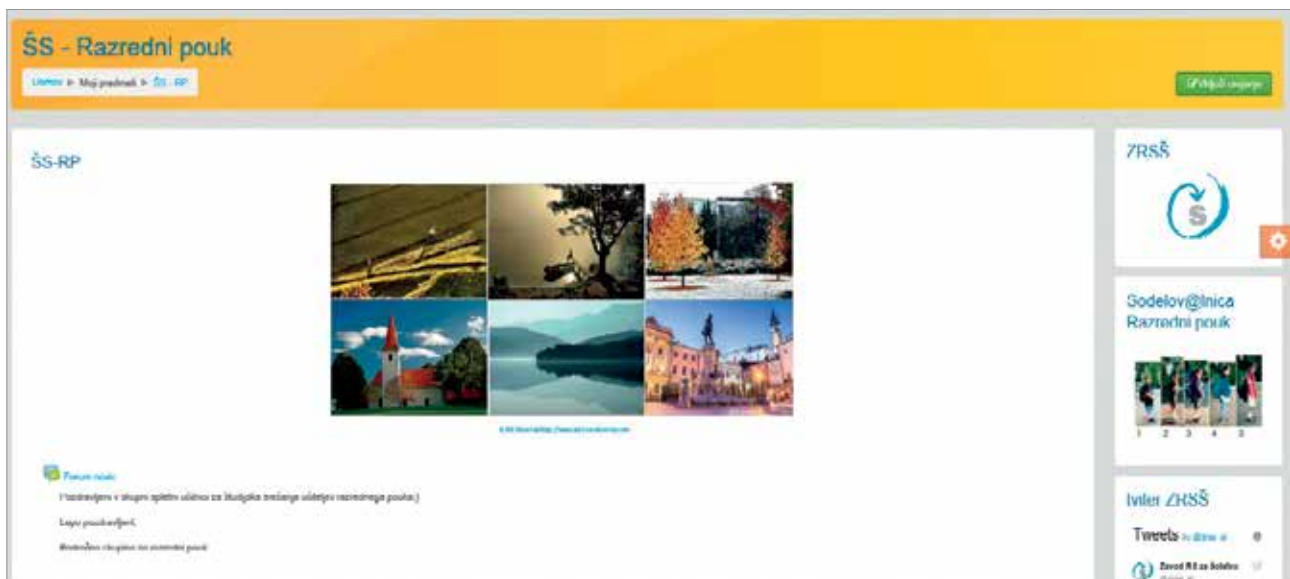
ŠS - Razredni pouk

Domov ▸ Moji predmeti ▸ ŠS - RP

Vklopi urejanje

ŠS-RP

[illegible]

Forum novic

Pozdravljeni v skupni spletni učilnici za študijske srečanje učiteljev razrednega pouka:)

Lepo pozdravljeni,

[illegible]

ZRSŠ

Sodelov@lnica Razredni pouk

1 2 3 4 5

Twiter ZRSŠ

Tweets

Zavod RS za Šolstvo